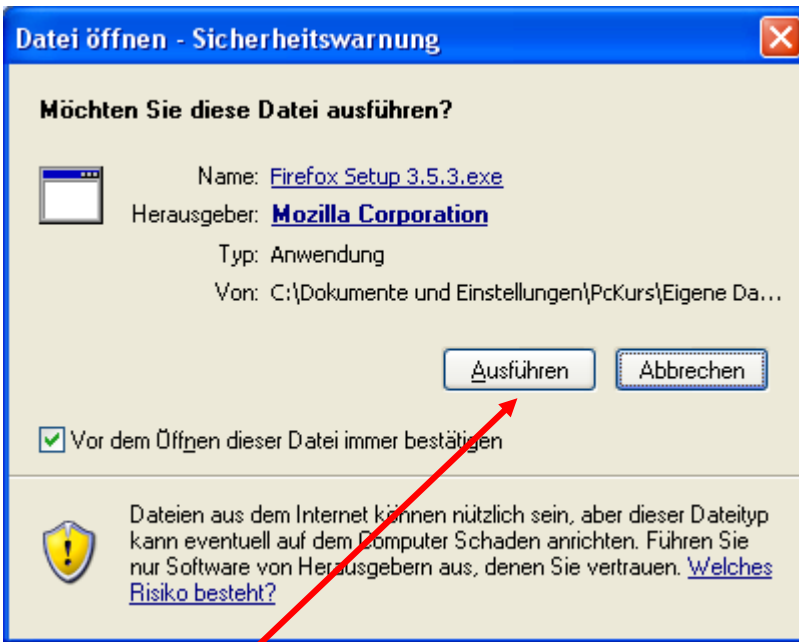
Datei öffnen - Sicherheitswarnung

Möchten Sie diese Datei ausführen?

Name: Firefox Setup 3.5.3.exe
Herausgeber: Mozilla Corporation
Typ: Anwendung
Von: C:\Dokumente und Einstellungen\PcKurs\Eigene Da...

Ausführen
Abbrechen

Vor dem Öffnen dieser Datei immer bestätigen

Dateien aus dem Internet können nützlich sein, aber dieser Dateityp kann eventuell auf dem Computer Schaden anrichten. Führen Sie nur Software von Herausgebern aus, denen Sie vertrauen. Welches Risiko besteht?